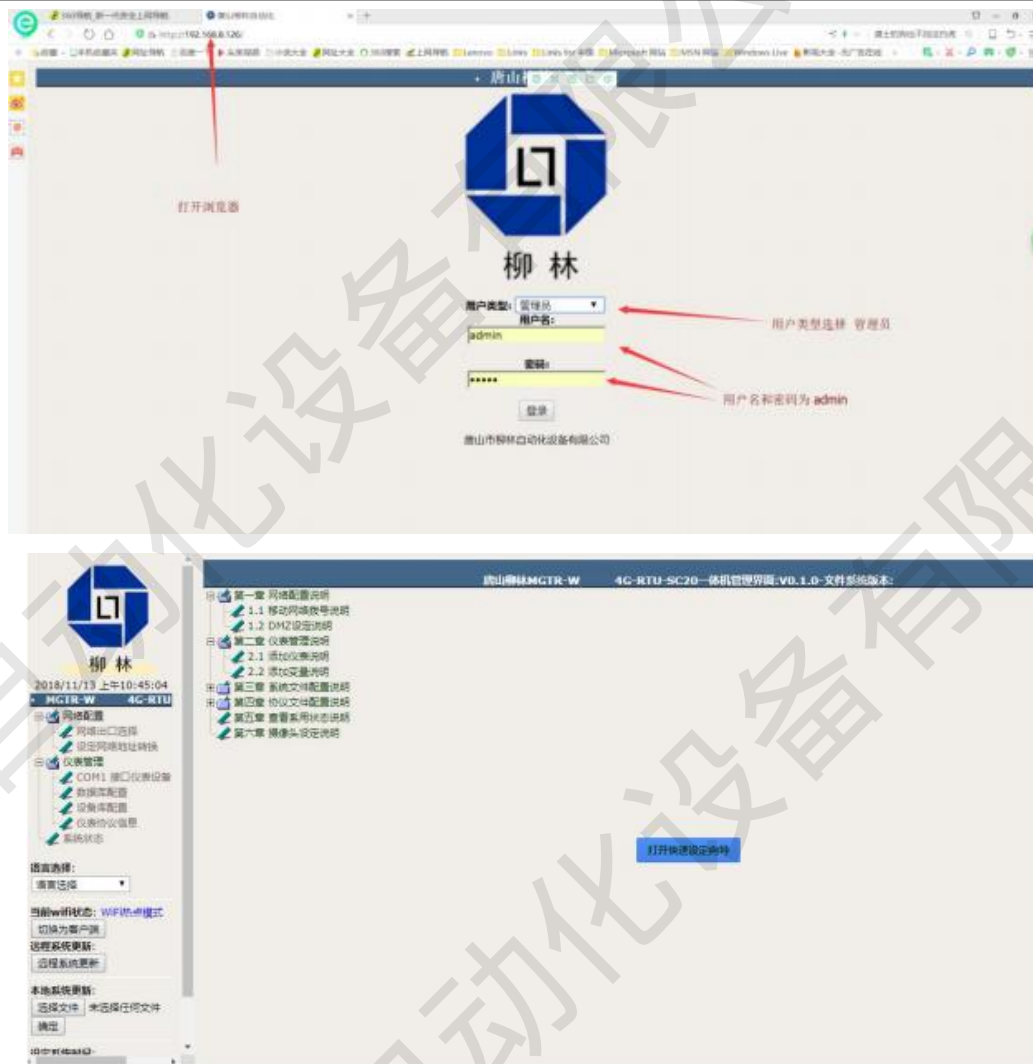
http://192.168.8.126/

唐山柳

打开浏览器

柳 林

用户类型: 管理员
用户名:
admin

用户类型选择 管理员

密码:
•••••

用户名和密码为 admin

登录

唐山市柳林自动化设备有限公司

柳 林
2018/11/13 上午10:45:04
MGTR-W 4G-RTU
网络配置
网络出口选择
设定网络地址转换
仪表管理
COM1 接口仪表设备
数据库配置
设备库配置
仪表协议信息
系统状态

语言选择:
语言选择

当前wifi状态: WiFi热点模式
切换为客户端
远程系统更新:
远程系统更新

本地系统更新:
选择文件 未选择任何文件
确定

唐山柳林MGTR-W 4G-RTU-SC20一体机管理界面:V0.1.0-文件系统版本:

第一章 网络配置说明
1.1 移动网络拨号说明
1.2 DMZ设定说明
第二章 仪表管理说明
2.1 添加仪表说明
2.2 添加变量说明
第三章 系统文件配置说明
第四章 协议文件配置说明
第五章 查看系统状态说明
第六章 摄像头设定说明

打开快速设定向导

唐山柳林自动化设备有限公司